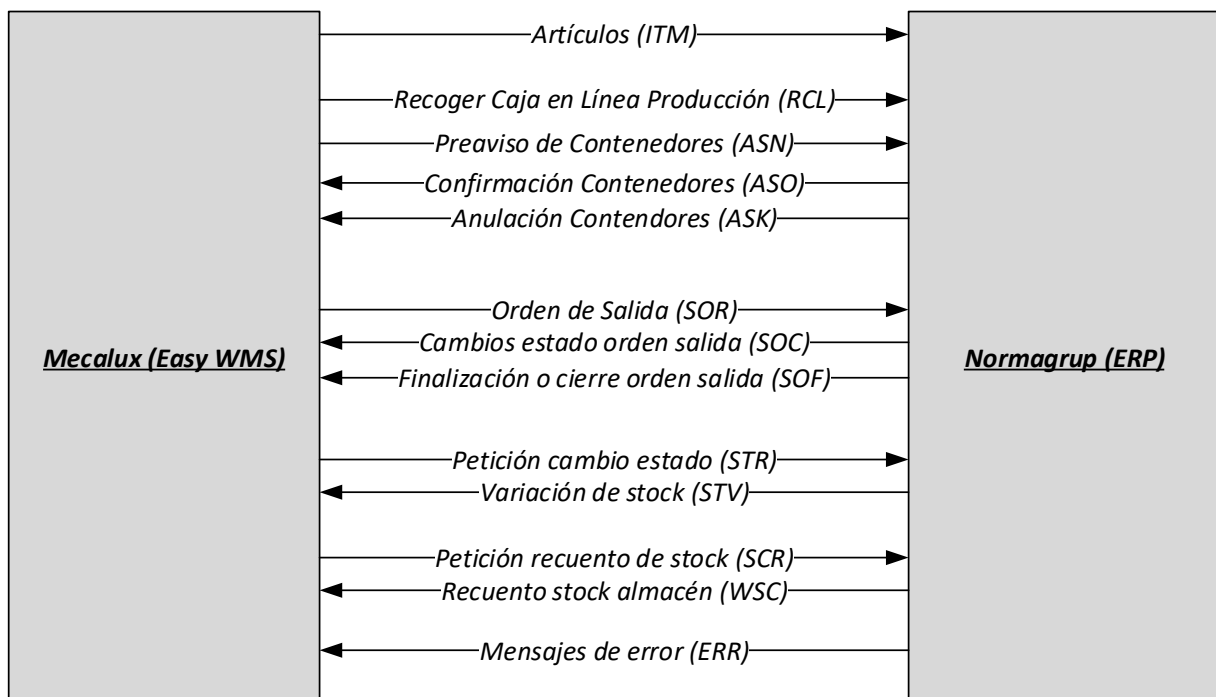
Mecalux (Easy WMS)

Artículos (ITM)

Recoger Caja en Línea Producción (RCL)

Preaviso de Contenedores (ASN)

Confirmación Contenedores (ASO)

Anulación Contendores (ASK)

Orden de Salida (SOR)

Cambios estado orden salida (SOC)

Finalización o cierre orden salida (SOF)

Petición cambio estado (STR)

Variación de stock (STV)

Petición recuento de stock (SCR)

Recuento stock almacén (WSC)

Mensajes de error (ERR)

Normagrup (ERP)